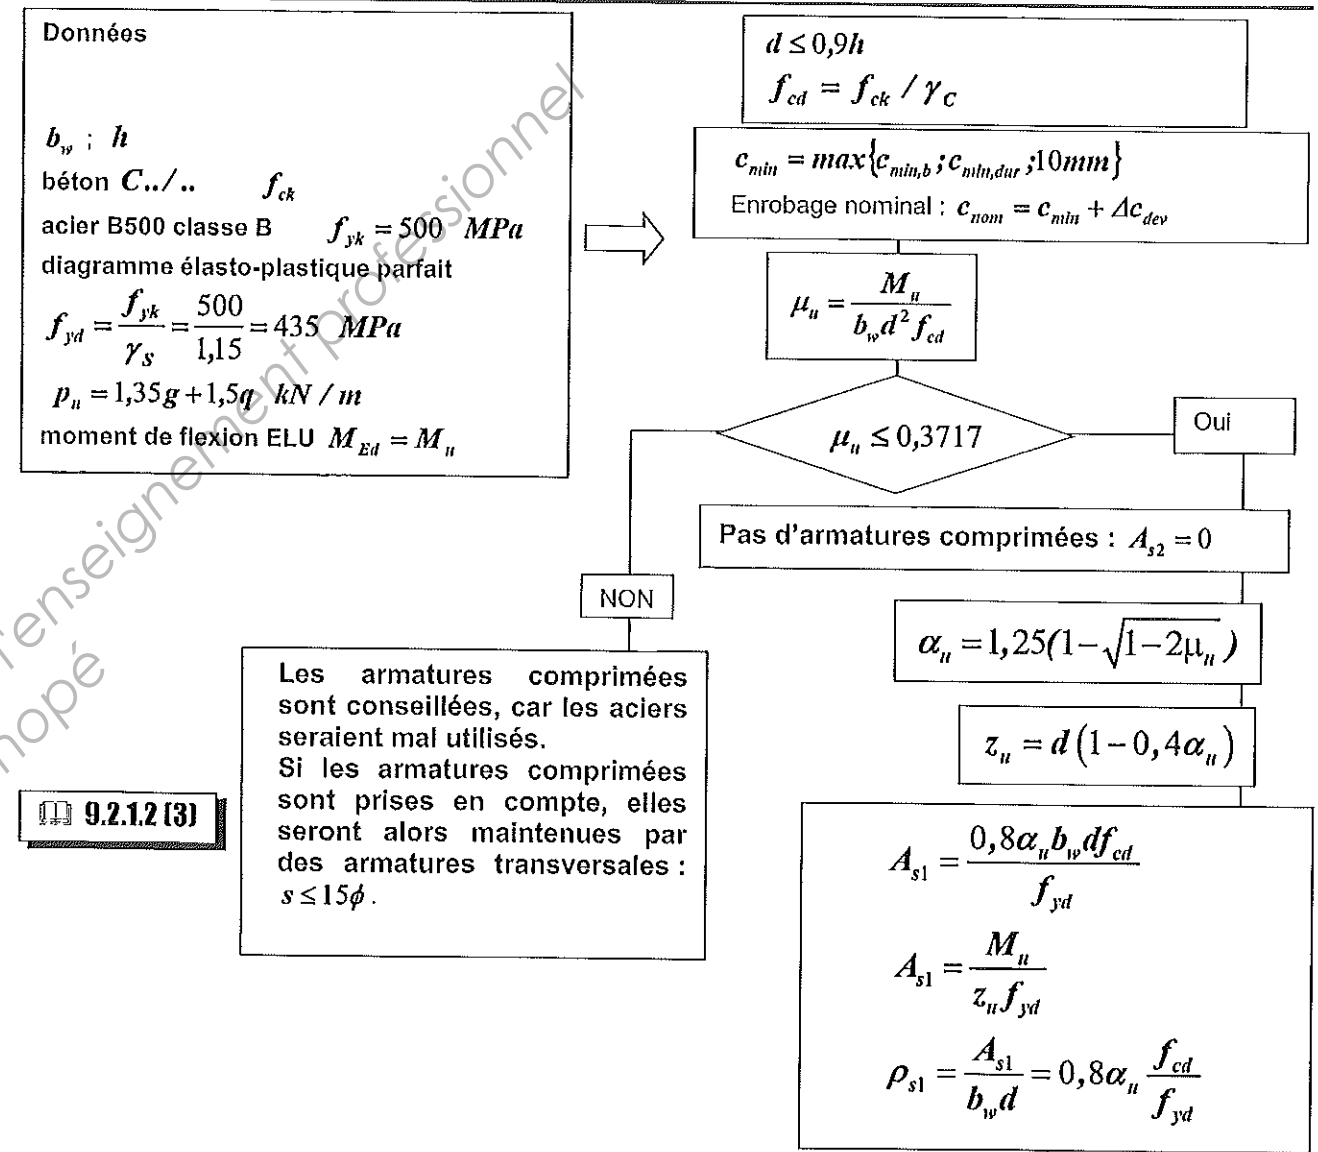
Données

$b_w$ ; $h$
béton $C../..$ $f_{ck}$
acier B500 classe B $f_{yk} = 500$ $MPa$
diagramme élasto-plastique parfait
$f_{yd} = \frac{f_{yk}}{\gamma_S} = \frac{500}{1,15} = 435$ $MPa$
$p_u = 1,35g + 1,5q$ $kN/m$
moment de flexion ELU $M_{Ed} = M_u$

$d \leq 0,9h$
$f_{cd} = f_{ck} / \gamma_C$

$c_{min} = max\{c_{min,b}; c_{min,dur}; 10mm\}$
Enrobage nominal : $c_{nom} = c_{min} + \Delta c_{dev}$

$\mu_u = \frac{M_u}{b_w d^2 f_{cd}}$

$\mu_u \leq 0,3717$

Oui

Pas d'armatures comprimées : $A_{s2} = 0$

$\alpha_u = 1,25(1-\sqrt{1-2\mu_u})$

$z_u = d(1-0,4\alpha_u)$

$A_{s1} = \frac{0,8\alpha_u b_w d f_{cd}}{f_{yd}}$

$A_{s1} = \frac{M_u}{z_u f_{yd}}$

$\rho_{s1} = \frac{A_{s1}}{b_w d} = 0,8\alpha_u \frac{f_{cd}}{f_{yd}}$

NON

Les armatures comprimées sont conseillées, car les aciers seraient mal utilisés.
Si les armatures comprimées sont prises en compte, elles seront alors maintenues par des armatures transversales : $s \leq 15\phi$.

9.2.1.2 (3)

enseignement professionnel
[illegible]ensei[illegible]
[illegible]opé